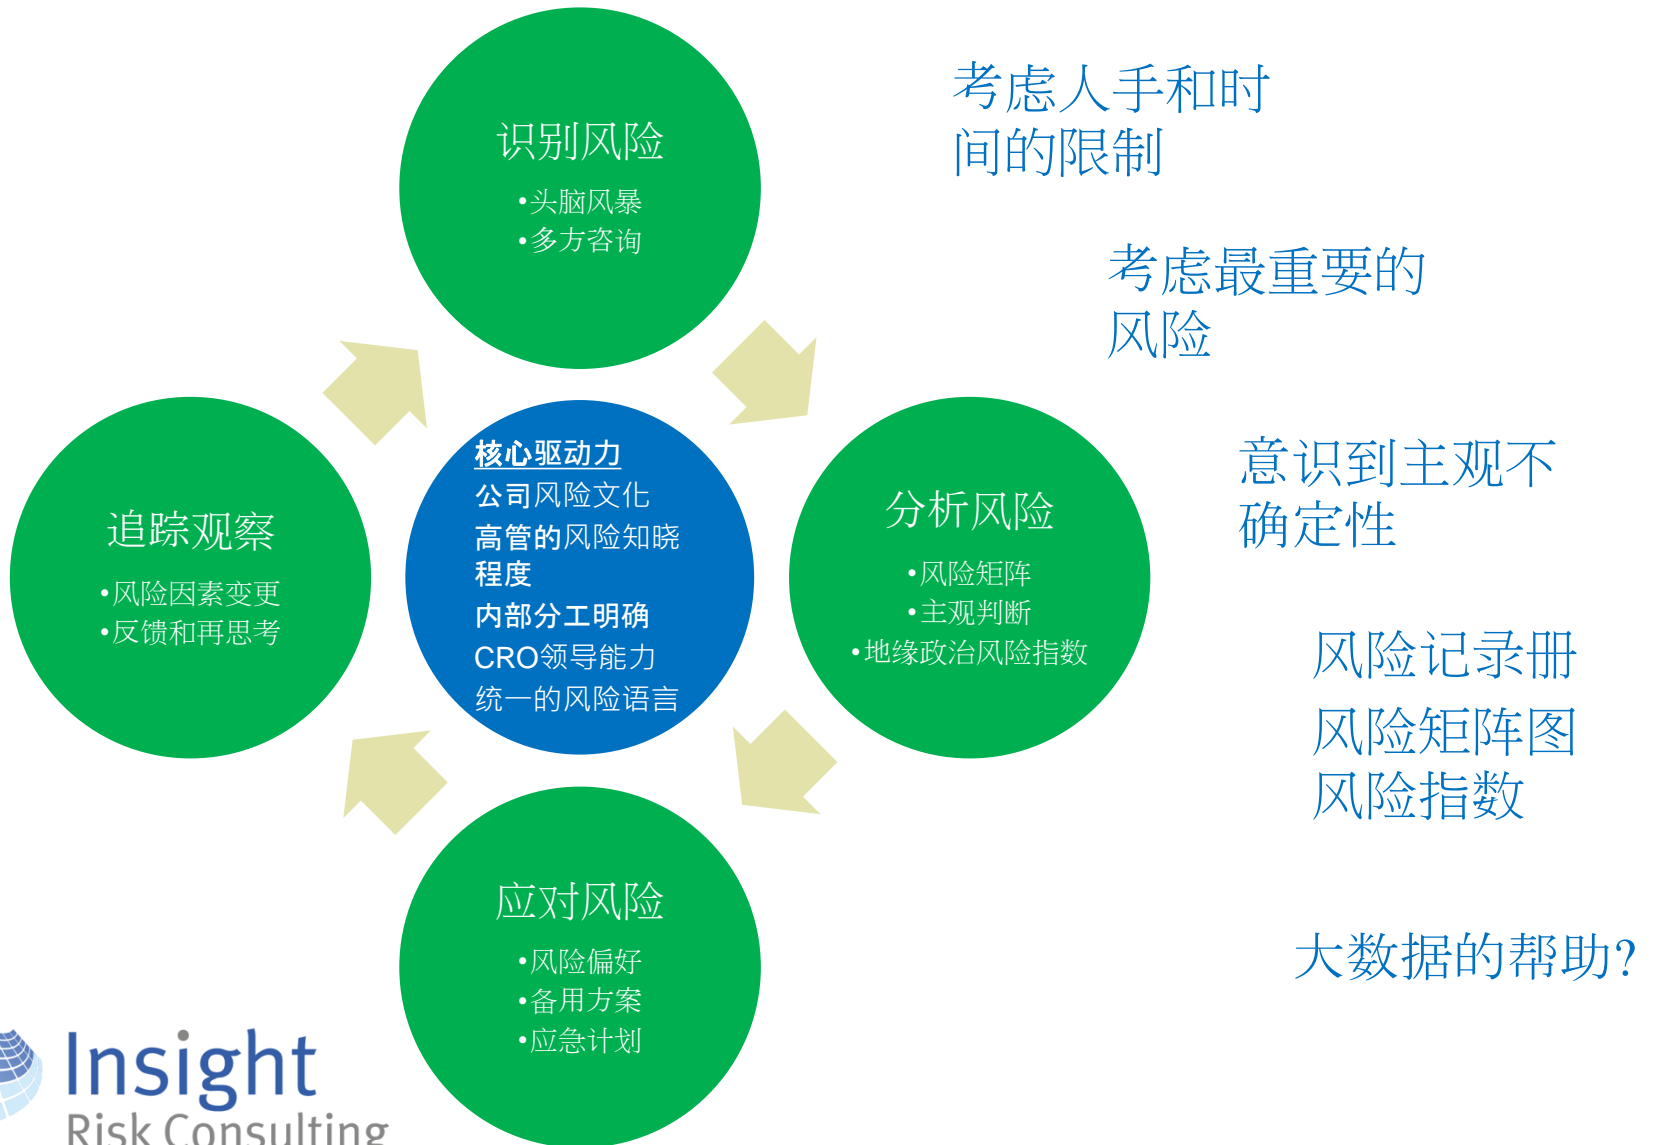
识别风险
•头脑风暴
•多方咨询

考虑人手和时间的限制

考虑最重要的风险

核心驱动力
公司风险文化
高管的风险知晓程度
内部分工明确
CRO领导能力
统一的风险语言

追踪观察
•风险因素变更
•反馈和再思考

分析风险
•风险矩阵
•主观判断
•地缘政治风险指数

意识到主观不确定性

风险记录册
风险矩阵图
风险指数

应对风险
•风险偏好
•备用方案
•应急计划

大数据的帮助?

Insight
Risk Consulting